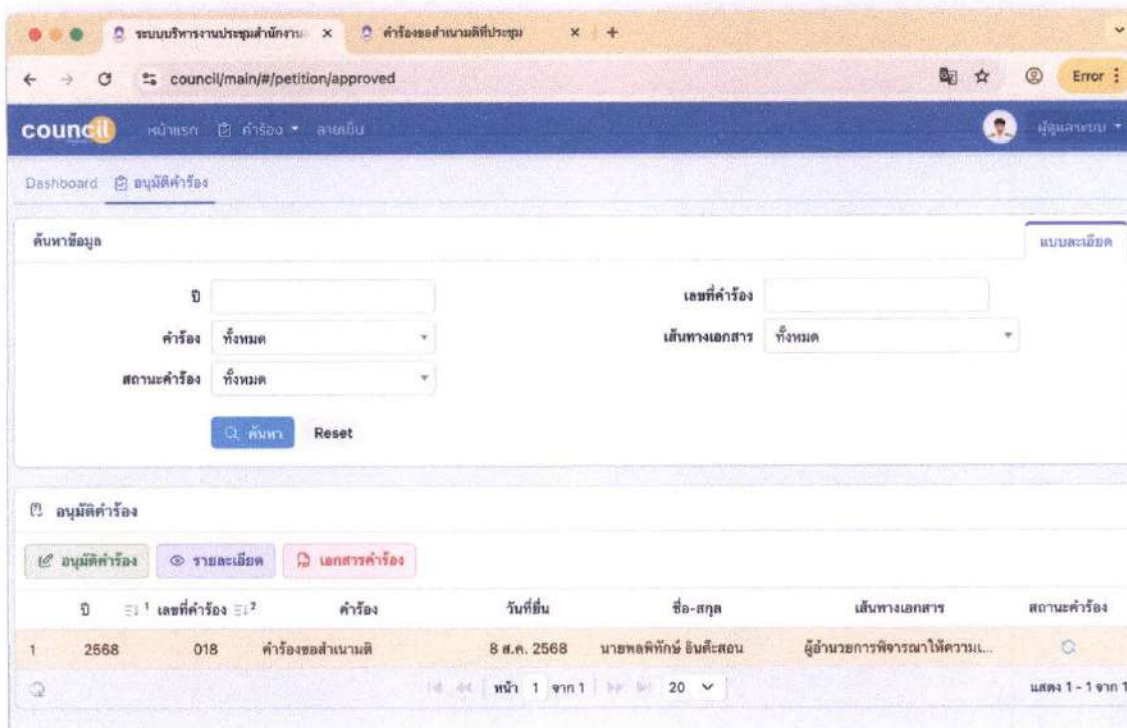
ระบบบริหารงานประชุมสำนักงาน ×
คำร้องขอสำเนามติที่ประชุม ×
+

council/main/#/petition/approved

Error

council หน้าแรก คำร้อง ลายเซ็น ผู้ดูแลระบบ

Dashboard อนุมัติคำร้อง

ค้นหาข้อมูล

แบบละเอียด

ปี

เลขที่คำร้อง

คำร้อง ทั้งหมด

เส้นทางเอกสาร ทั้งหมด

สถานะคำร้อง ทั้งหมด

ค้นหา Reset

อนุมัติคำร้อง

อนุมัติคำร้อง รายละเอียด เอกสารคำร้อง

| | ปี | เลขที่คำร้อง | คำร้อง | วันที่ยื่น | ชื่อ-สกุล | เส้นทางเอกสาร | สถานะคำร้อง |
|---|---|---|---|---|---|---|---|
| 1 | 2568 | 018 | คำร้องขอสำเนามติ | 8 ส.ค. 2568 | นายพลพิทักษ์ อินต๊ะสอน | ผู้อำนวยการพิจารณาให้ความเ... | |

หน้า 1 จาก 1 20

แสดง 1 - 1 จาก 1